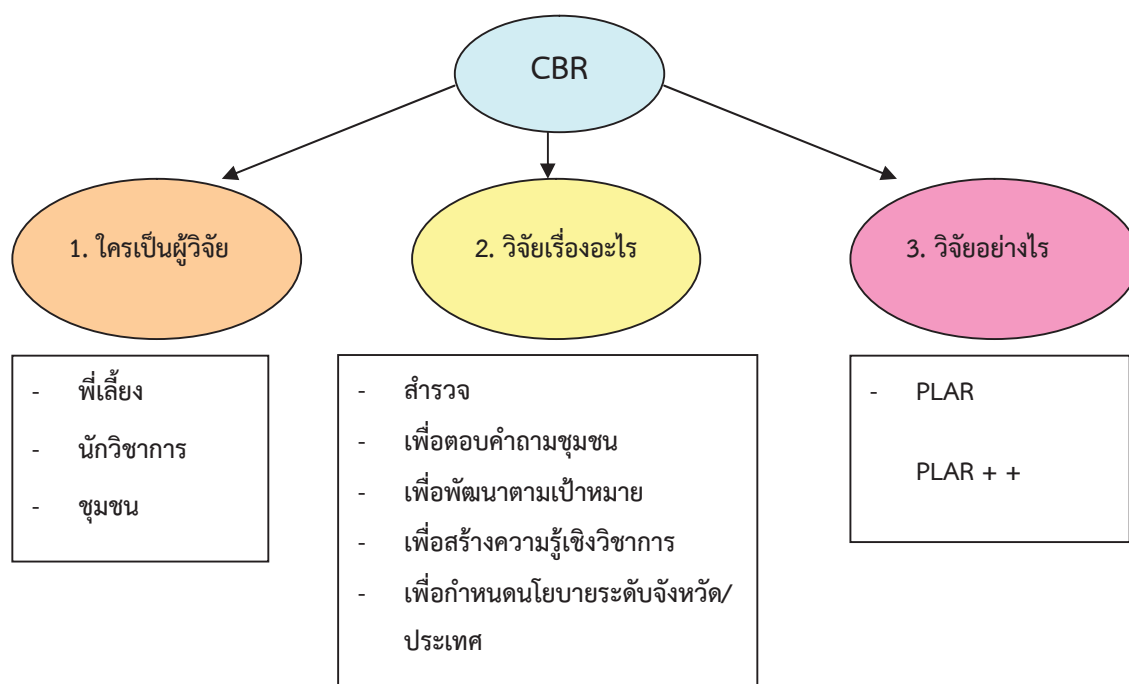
CBR

1. ใครเป็นผู้วิจัย

2. วิจัยเรื่องอะไร

3. วิจัยอย่างไร

- พี่เลี้ยง
- นักวิชาการ
- ชุมชน

- สำรวจ
- เพื่อตอบคำถามชุมชน
- เพื่อพัฒนาตามเป้าหมาย
- เพื่อสร้างความรู้เชิงวิชาการ
- เพื่อกำหนดนโยบายระดับจังหวัด/ประเทศ

- PLAR

PLAR + +